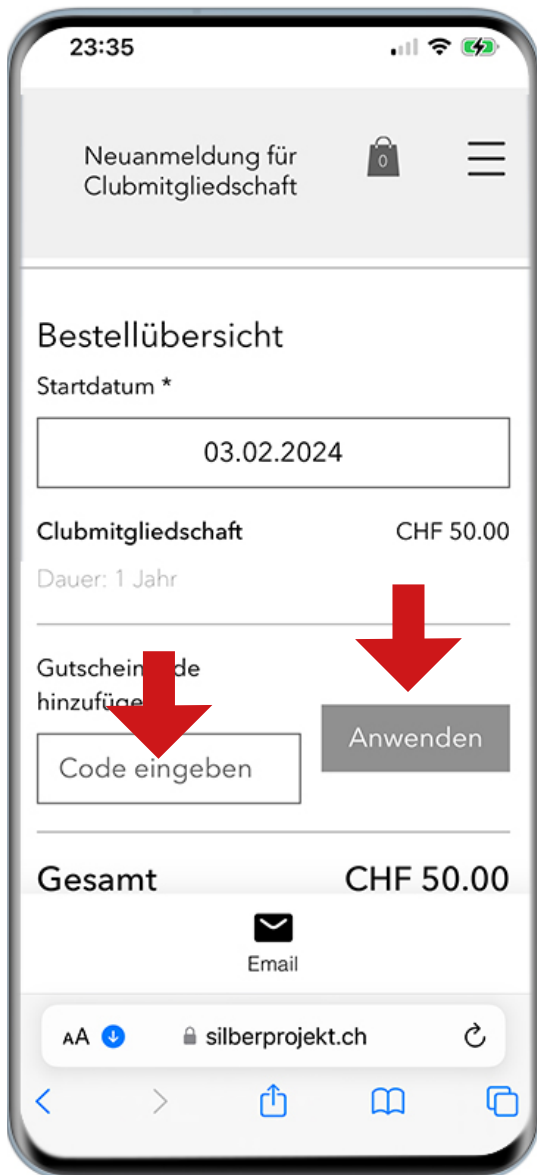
23:35

Neuanmeldung für Clubmitgliedschaft

0

Bestellübersicht

Startdatum *

03.02.2024

Clubmitgliedschaft CHF 50.00

Dauer: 1 Jahr

Gutschein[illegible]de hinzufüge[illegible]

Code eingeben

Anwenden

Gesamt CHF 50.00

Email

AA silberprojekt.ch